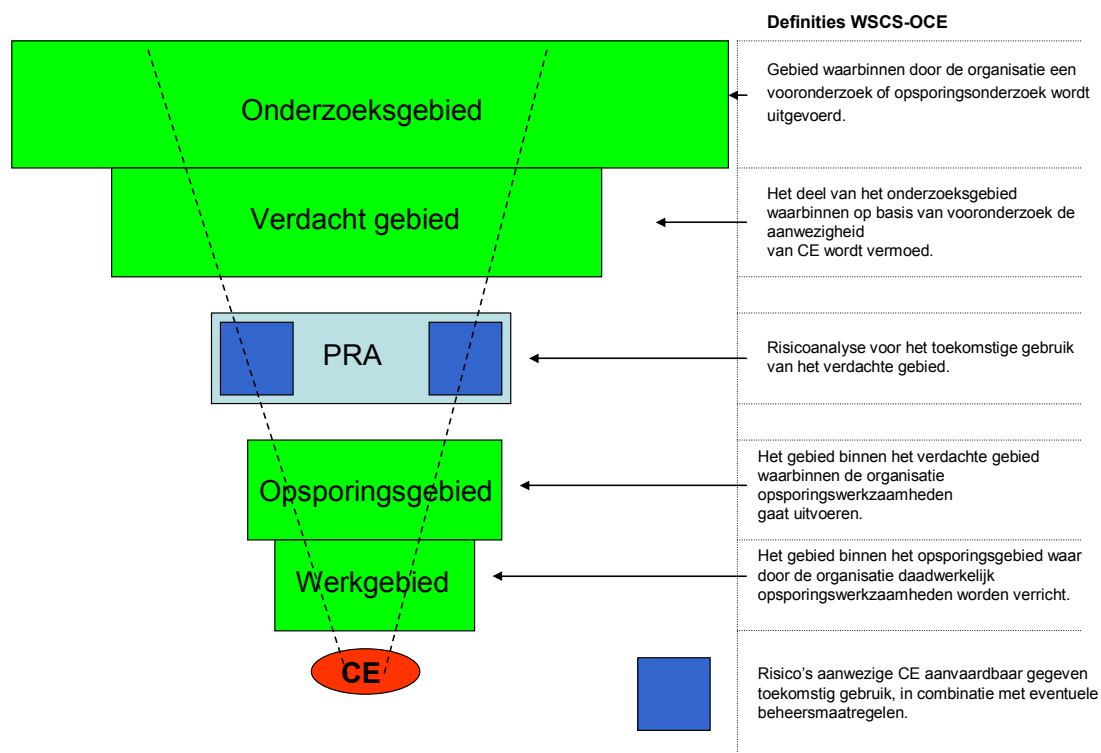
Definities WSCS-OCE

Onderzoeksgebied

Gebied waarbinnen door de organisatie een vooronderzoek of opsporingsonderzoek wordt uitgevoerd.

Verdacht gebied

Het deel van het onderzoeksgebied waarbinnen op basis van vooronderzoek de aanwezigheid van CE wordt vermoed.

PRA

Risicoanalyse voor het toekomstige gebruik van het verdachte gebied.

Opsporingsgebied

Het gebied binnen het verdachte gebied waarbinnen de organisatie opsporingswerkzaamheden gaat uitvoeren.

Werkgebied

Het gebied binnen het opsporingsgebied waar door de organisatie daadwerkelijk opsporingswerkzaamheden worden verricht.

CE

Risico's aanwezige CE aanvaardbaar gegeven toekomstig gebruik, in combinatie met eventuele beheersmaatregelen.